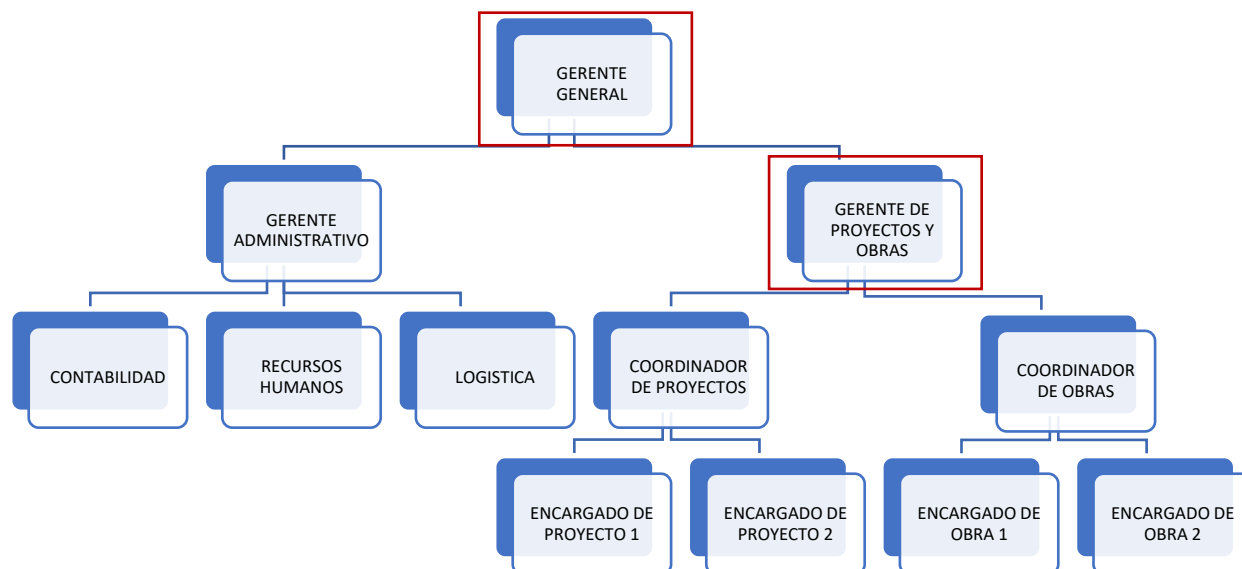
GERENTE GENERAL

GERENTE ADMINISTRATIVO

GERENTE DE PROYECTOS Y OBRAS

CONTABILIDAD

RECURSOS HUMANOS

LOGISTICA

COORDINADOR DE PROYECTOS

COORDINADOR DE OBRAS

ENCARGADO DE PROYECTO 1

ENCARGADO DE PROYECTO 2

ENCARGADO DE OBRA 1

ENCARGADO DE OBRA 2